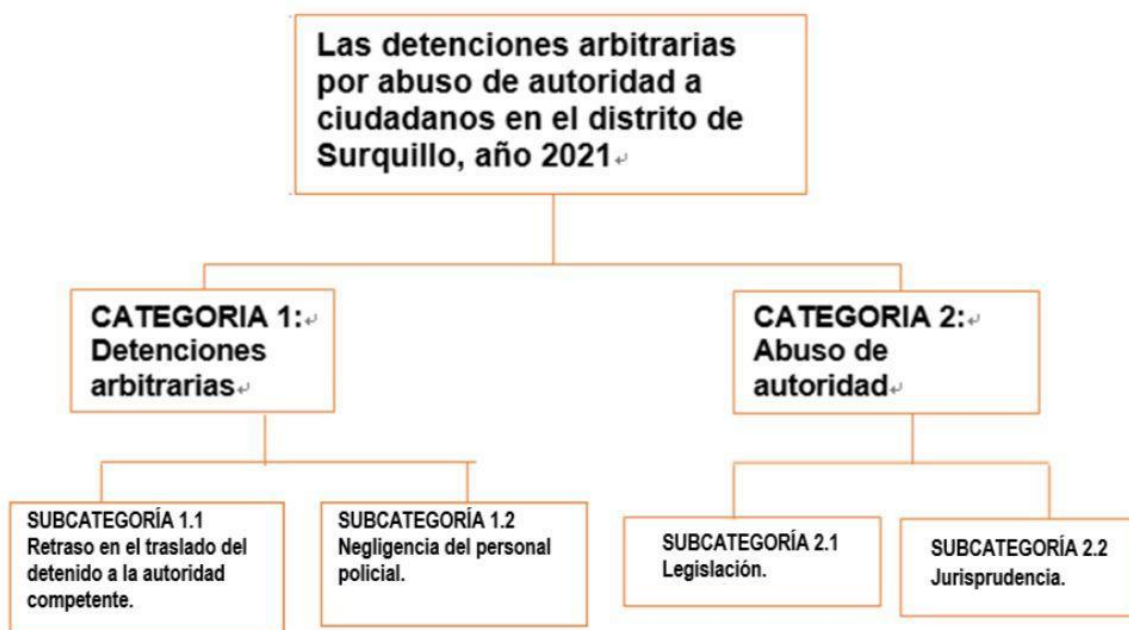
Las detenciones arbitrarias por abuso de autoridad a ciudadanos en el distrito de Surquillo, año 2021

CATEGORIA 1: Detenciones arbitrarias

CATEGORIA 2: Abuso de autoridad

SUBCATEGORÍA 1.1
Retraso en el traslado del detenido a la autoridad competente.

SUBCATEGORÍA 1.2
Negligencia del personal policial.

SUBCATEGORÍA 2.1
Legislación.

SUBCATEGORÍA 2.2
Jurisprudencia.